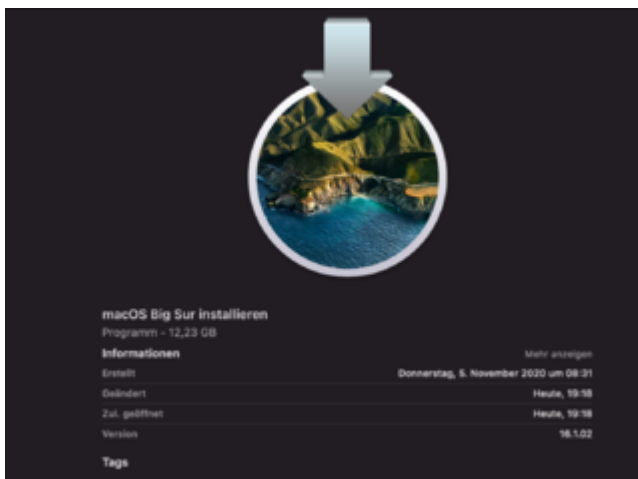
macOS Big Sur installieren
Programm - 12,23 GB

Informationen

Mehr anzeigen

| | |
|---|---|
| Erstellt | Donnerstag, 5. November 2020 um 08:31 |
| Geändert | Heute, 19:18 |
| Zul. geöffnet | Heute, 19:18 |
| Version | 16.1.02 |

Tags